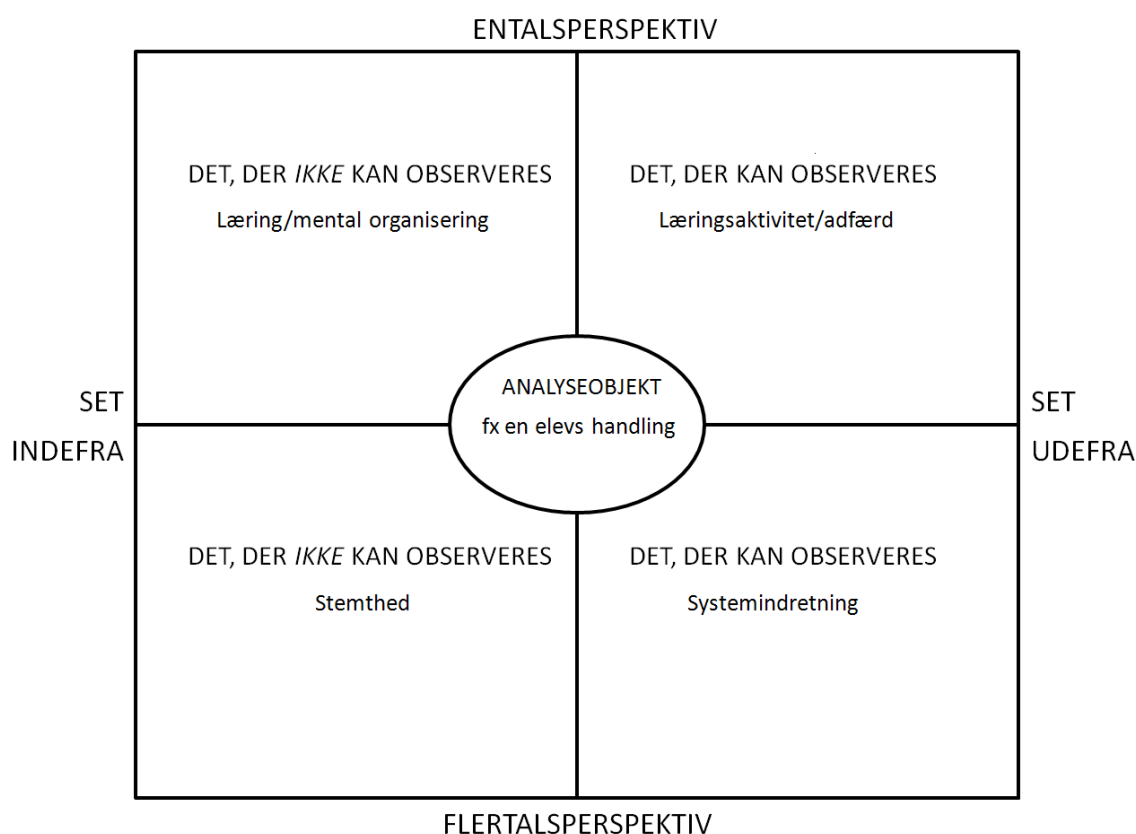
ENTALSPERSPEKTIV

DET, DER *IKKE* KAN OBSERVERES
Læring/mental organisering

DET, DER KAN OBSERVERES
Læringsaktivitet/adfærd

SET INDEFRA

ANALYSEOBJEKT
fx en elevs handling

SET UDEFRA

DET, DER *IKKE* KAN OBSERVERES
Stemthed

DET, DER KAN OBSERVERES
Systemindretning

FLERTALSPERSPEKTIV